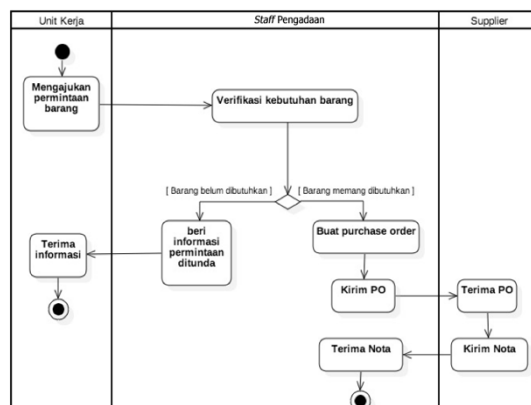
Unit Kerja

Staff Pengadaan

Supplier

Mengajukan permintaan barang

Verifikasi kebutuhan barang

[ Barang belum dibutuhkan ]

[ Barang memang dibutuhkan ]

Terima informasi

beri informasi permintaan ditunda

Buat purchase order

Kirim PO

Terima PO

Terima Nota

Kirim Nota